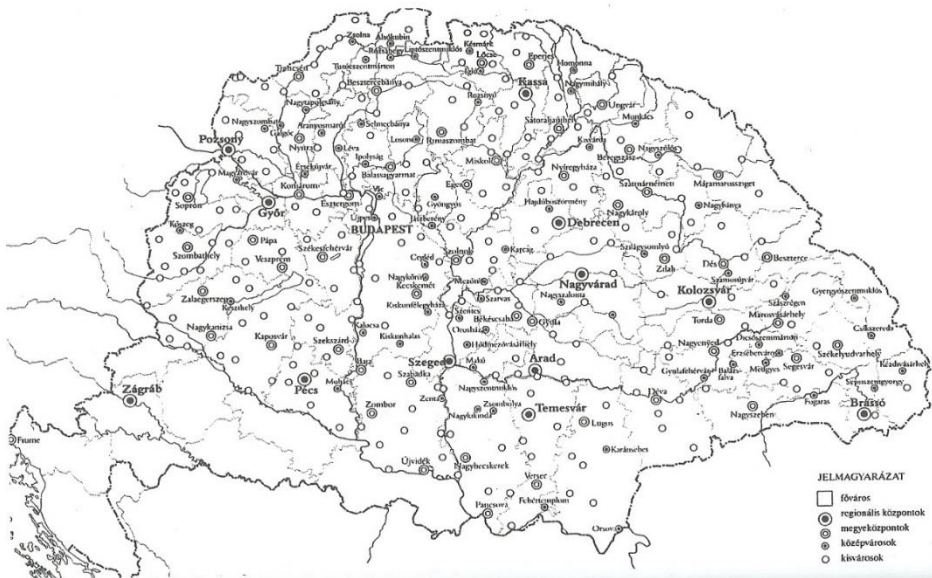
Zsolna
Alsókubin
Rózsahegy
Liptószentmiklós
Késmárk
Lőcse
Trencsén
Turócszentmárton
Eperjes
Homonna
Besztercebánya
Kassa
Nagymihály
Nagytapolcsány
Rozsnyó
Ungvár
Nagyszombat
Selmecbánya
Munkács
Sátoraljaújhely
Galgóc
Aranyosmarót
Kisvárda
Pozsony
Léva
Losonc
Rimaszombat
Miskolc
Beregszász
Nagyszőlős
Nyitra
Érsekújvár
Ipolyság
Nyíregyháza
Máramarossziget
Magyaróvár
Balassagyarmat
Szatmárnémeti
Komárom
Eger
Sopron
Győr
Esztergom
Vác
Gyöngyös
Hajdúböszörmény
Nagybánya
Újpest
Nagykároly
Kőszeg
BUDAPEST
Jászberény
Debrecen
Pápa
Székesfehérvár
Szilágysomlyó
Dés
Beszterce
Szombathely
Veszprém
Cegléd
Szolnok
Karcag
Zilah
Szamosújvár
Nagykőrös
Nagyvárad
Kolozsvár
Kecskemét
Mezőtúr
Gyergyószentmiklós
Zalaegerszeg
Keszthely
Kiskunfélegyháza
Szarvas
Nagyszalonta
Szászrégen
Szentes
Békéscsaba
Marosvásárhely
Nagykanizsa
Kaposvár
Kalocsa
Kiskunhalas
Orosháza
Gyula
Torda
Csíkszereda
Hódmezővásárhely
Dicsőszentmárton
Szekszárd
Makó
Nagyenyed
Székelyudvarhely
Kézdivásárhely
Szeged
Arad
Erzsébetváros
Baja
Gyulafehérvár
Balázsfalva
Medgyes
Segesvár
Pécs
Mohács
Szabadka
Nagyszentmiklós
Zágráb
Zenta
Zsombolya
Déva
Sepsiszentgyörgy
Zombor
Nagykikinda
Temesvár
Fogaras
Brassó
Lugos
Nagyszeben
Fiume
Karánsebes
Újvidék
Nagybecskerek
Versec
Fehértemplom
Pancsova
Orsova
JELMAGYARÁZAT
főváros
regionális központok
megyeközpontok
középvárosok
kisvárosok